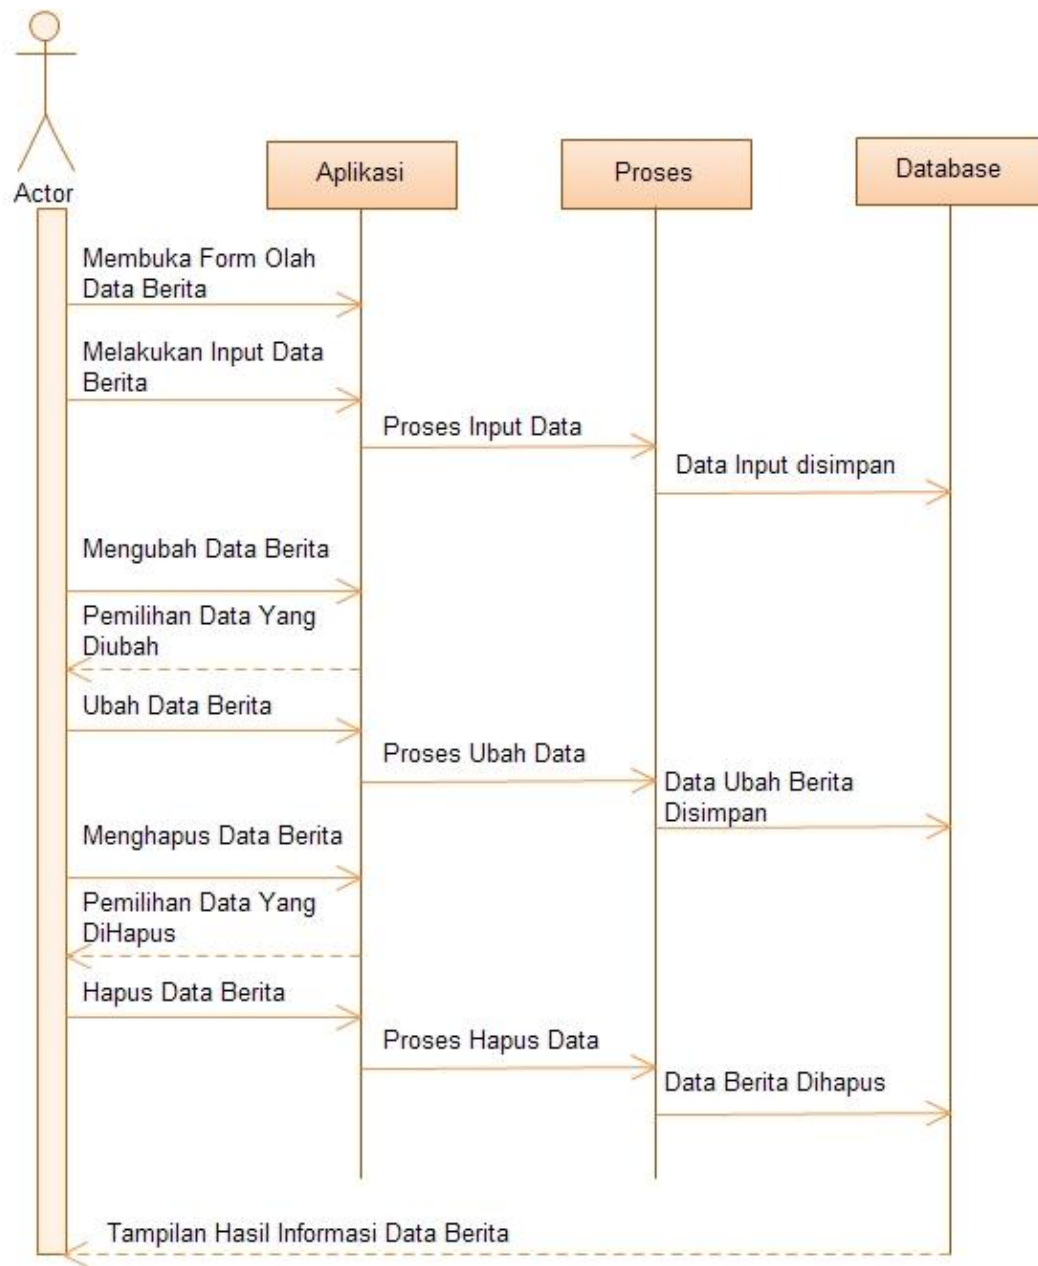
Actor

Aplikasi

Proses

Database

Membuka Form Olah Data Berita

Melakukan Input Data Berita

Proses Input Data

Data Input disimpan

Mengubah Data Berita

Pemilihan Data Yang Diubah

Ubah Data Berita

Proses Ubah Data

Data Ubah Berita Disimpan

Menghapus Data Berita

Pemilihan Data Yang DiHapus

Hapus Data Berita

Proses Hapus Data

Data Berita Dihapus

Tampilan Hasil Informasi Data Berita